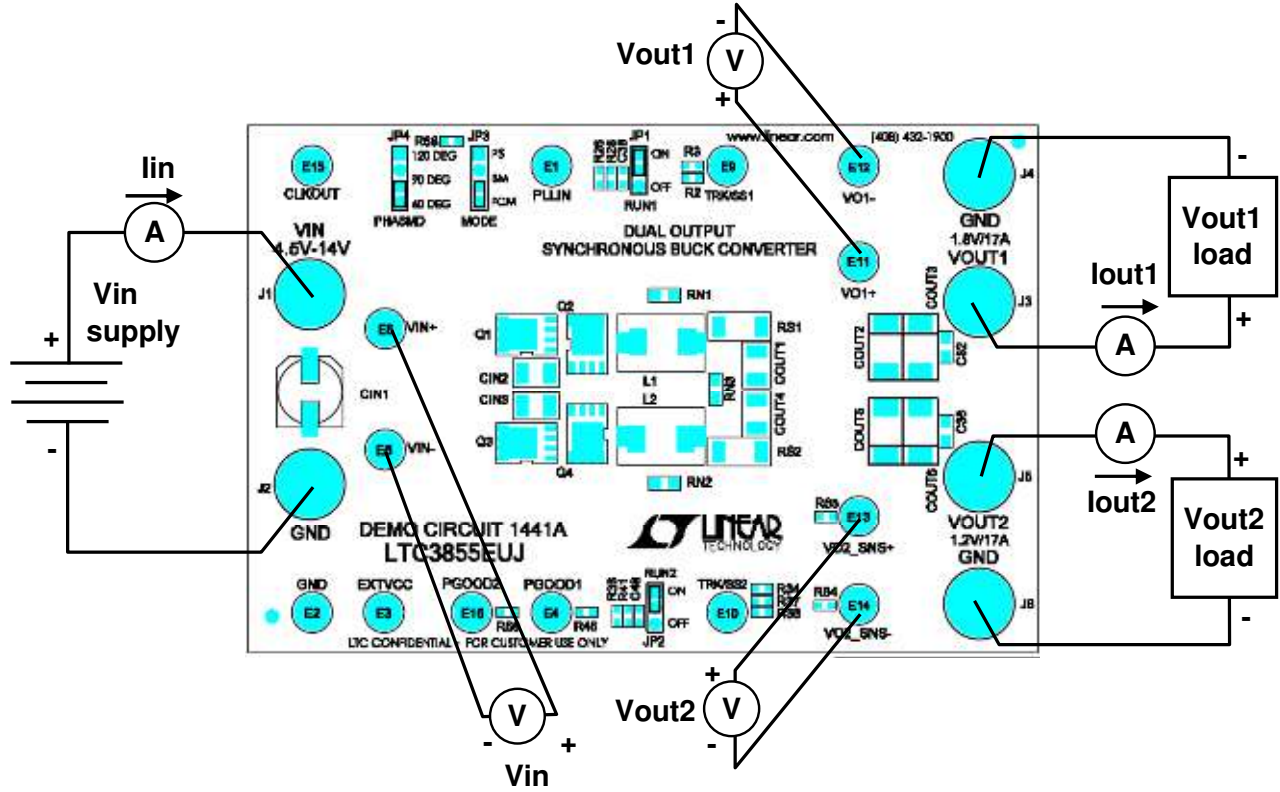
Vout1
V
-
+
Iin
A
Vin supply
+
-
E15
CLKOUT
JP4
R58
120 DEG
90 DEG
60 DEG
PHASMD
JP3
PS
SM
FCM
MODE
E1
PLLIN
JP1
ON
OFF
RUN1
R3
R2
E9
TRK/SS1
www.linear.com
(408) 432-1900
E12
VO1-
E11
VO1+
DUAL OUTPUT
SYNCHRONOUS BUCK CONVERTER
VIN
4.5V-14V
J1
E5
VIN+
E6
VIN-
CIN1
J2
GND
RN1
Q1
Q2
CIN2
CIN3
L1
L2
RN3
RS1
COUT1
COUT4
RS2
Q3
Q4
RN2
COUT2
COUT3
C52
COUT5
C58
COUT6
J4
GND
1.8V/17A
VOUT1
J3
J5
VOUT2
1.2V/17A
GND
J6
-
+
Vout1
load
Iout1
A
A
Iout2
+
-
Vout2
load
DEMO CIRCUIT 1441A
LTC3855EUJ
LINEAR
TECHNOLOGY
R83
E13
VO2_SNS+
R84
E14
VO2_SNS-
GND
E2
EXTVCC
E3
PGOOD2
E16
R56
PGOOD1
E4
R46
RUN2
ON
OFF
JP2
TRK/SS2
E10
LTC CONFIDENTIAL - FOR CUSTOMER USE ONLY
V
-
+
Vin
+
Vout2
V
-